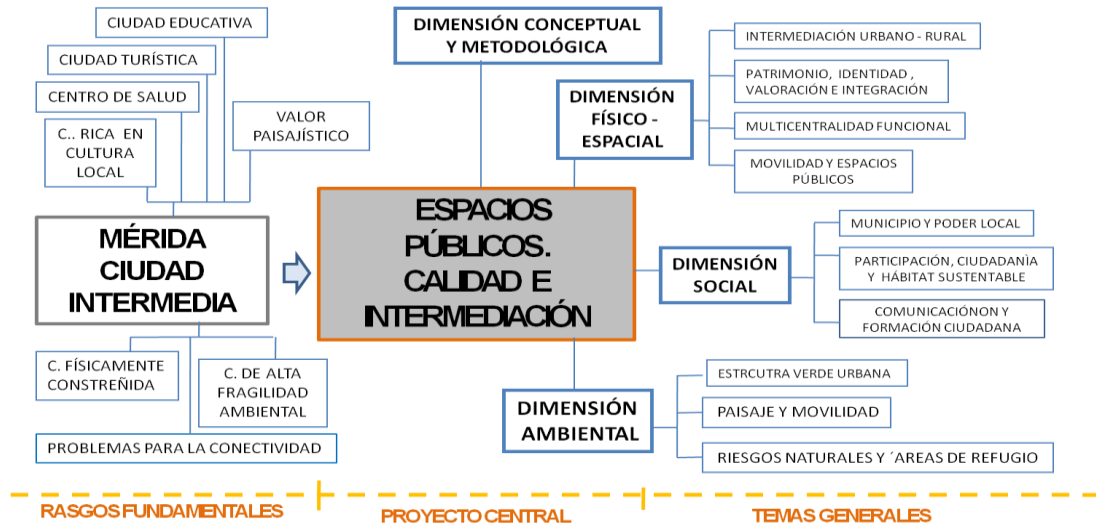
CIUDAD EDUCATIVA

CIUDAD TURÍSTICA

CENTRO DE SALUD

C.. RICA EN CULTURA LOCAL

VALOR PAISAJÍSTICO

MÉRIDA CIUDAD INTERMEDIA

C. FÍSICAMENTE CONSTREÑIDA

C. DE ALTA FRAGILIDAD AMBIENTAL

PROBLEMAS PARA LA CONECTIVIDAD

DIMENSIÓN CONCEPTUAL Y METODOLÓGICA

ESPACIOS PÚBLICOS. CALIDAD E INTERMEDIACIÓN

DIMENSIÓN FÍSICO - ESPACIAL

INTERMEDIACIÓN URBANO - RURAL

PATRIMONIO, IDENTIDAD , VALORACIÓN E INTEGRACIÓN

MULTICENTRALIDAD FUNCIONAL

MOVILIDAD Y ESPACIOS PÚBLICOS

DIMENSIÓN SOCIAL

MUNICIPIO Y PODER LOCAL

PARTICIPACIÓN, CIUDADANÌA Y HÁBITAT SUSTENTABLE

COMUNICACIÓNON Y FORMACIÓN CIUDADANA

DIMENSIÓN AMBIENTAL

ESTRCUTRA VERDE URBANA

PAISAJE Y MOVILIDAD

RIESGOS NATURALES Y ´AREAS DE REFUGIO

RASGOS FUNDAMENTALES

PROYECTO CENTRAL

TEMAS GENERALES